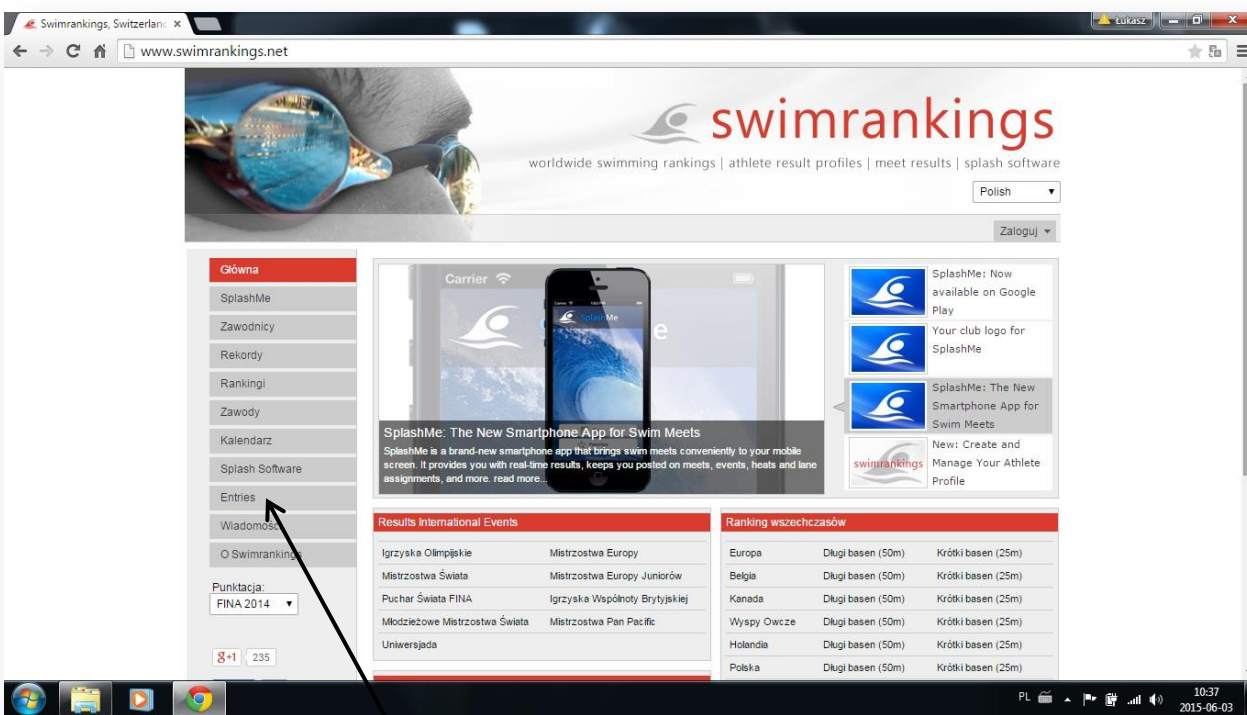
Swimrankings, Switzerland ×

Łukasz

www.swimrankings.net

swimrankings

worldwide swimming rankings | athlete result profiles | meet results | splash software

Polish

Zaloguj

Główna
SplashMe
Zawodnicy
Rekordy
Rankingi
Zawody
Kalendarz
Splash Software
Entries
Wiadomo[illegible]
O Swimranki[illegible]

Punktacja:
FINA 2014

8+1 235

Carrier

SplashMe

SplashMe: The New Smartphone App for Swim Meets

SplashMe is a brand-new smartphone app that brings swim meets conveniently to your mobile screen. It provides you with real-time results, keeps you posted on meets, events, heats and lane assignments, and more. read more...

SplashMe: Now available on Google Play

Your club logo for SplashMe

SplashMe: The New Smartphone App for Swim Meets

swimrankings

New: Create and Manage Your Athlete Profile

Results International Events

| | |
|---|---|
| Igrzyska Olimpijskie | Mistrzostwa Europy |
| Mistrzostwa Świata | Mistrzostwa Europy Juniorów |
| Puchar Świata FINA | Igrzyska Wspólnoty Brytyjskiej |
| Młodzieżowe Mistrzostwa Świata | Mistrzostwa Pan Pacific |
| Uniwersjada | |

Ranking wszechczasów

| | | |
|---|---|---|
| Europa | Długi basen (50m) | Krótki basen (25m) |
| Belgia | Długi basen (50m) | Krótki basen (25m) |
| Kanada | Długi basen (50m) | Krótki basen (25m) |
| Wyspy Owcze | Długi basen (50m) | Krótki basen (25m) |
| Holandia | Długi basen (50m) | Krótki basen (25m) |
| Polska | Długi basen (50m) | Krótki basen (25m) |

PL 10:37 2015-06-03